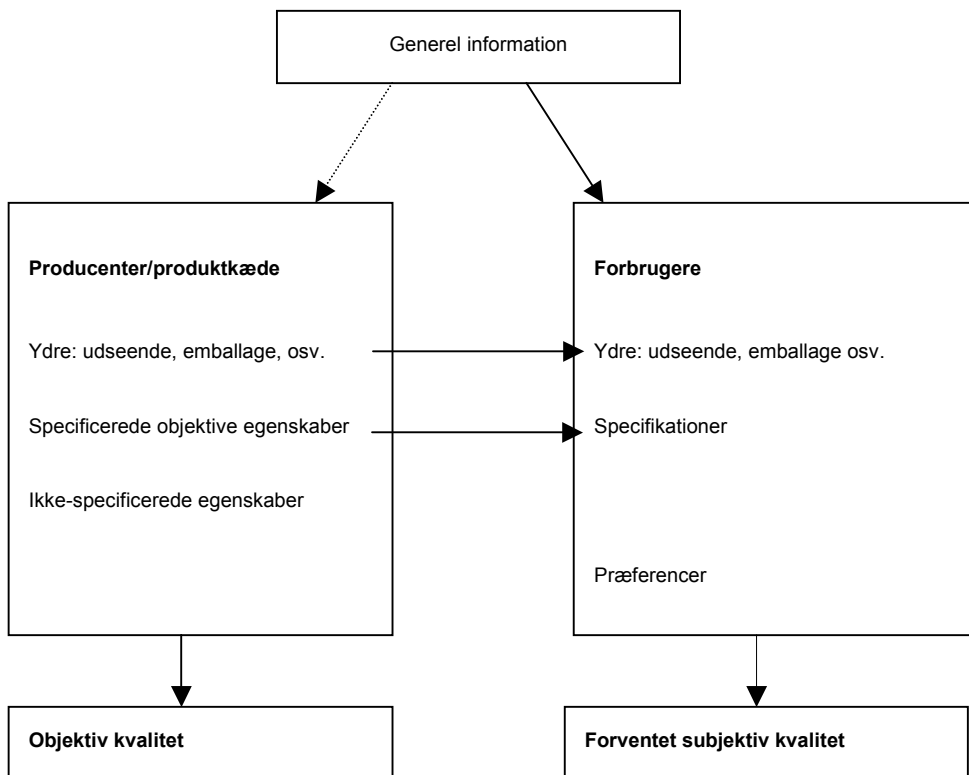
Generel information

**Producenter/produktkæde**

Ydre: udseende, emballage, osv.

Specificerede objektive egenskaber

Ikke-specificerede egenskaber

**Forbrugere**

Ydre: udseende, emballage osv.

Specifikationer

Præferencer

**Objektiv kvalitet**

**Forventet subjektiv kvalitet**